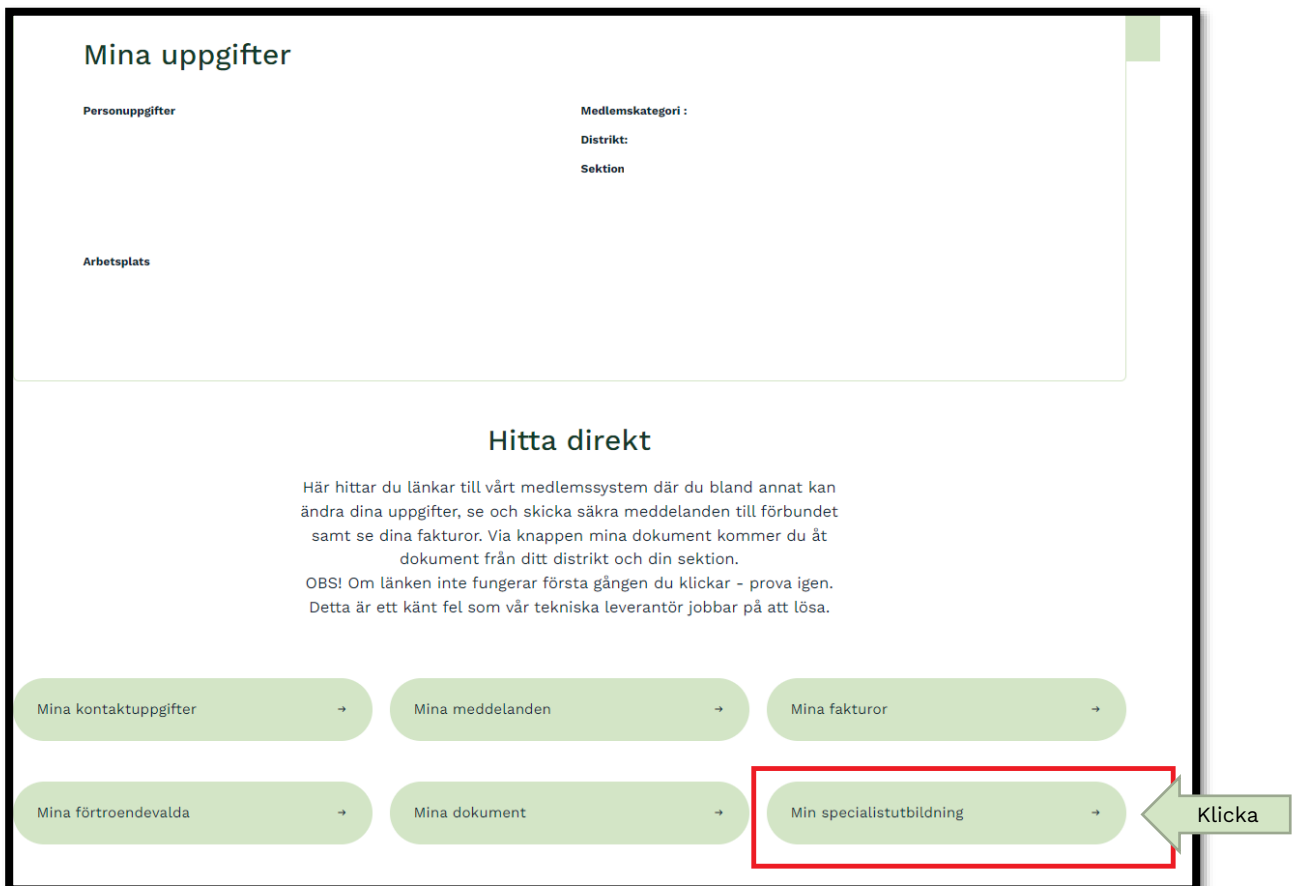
Mina uppgifter

Personuppgifter

Medlemskategori :

Distrikt:

Sektion

Arbetsplats

Hitta direkt

Här hittar du länkar till vårt medlemssystem där du bland annat kan ändra dina uppgifter, se och skicka säkra meddelanden till förbundet samt se dina fakturor. Via knappen mina dokument kommer du åt dokument från ditt distrikt och din sektion.
OBS! Om länken inte fungerar första gången du klickar - prova igen. Detta är ett känt fel som vår tekniska leverantör jobbar på att lösa.

Mina kontaktuppgifter →

Mina meddelanden →

Mina fakturor →

Mina förtroendevalda →

Mina dokument →

Min specialistutbildning →

Klicka